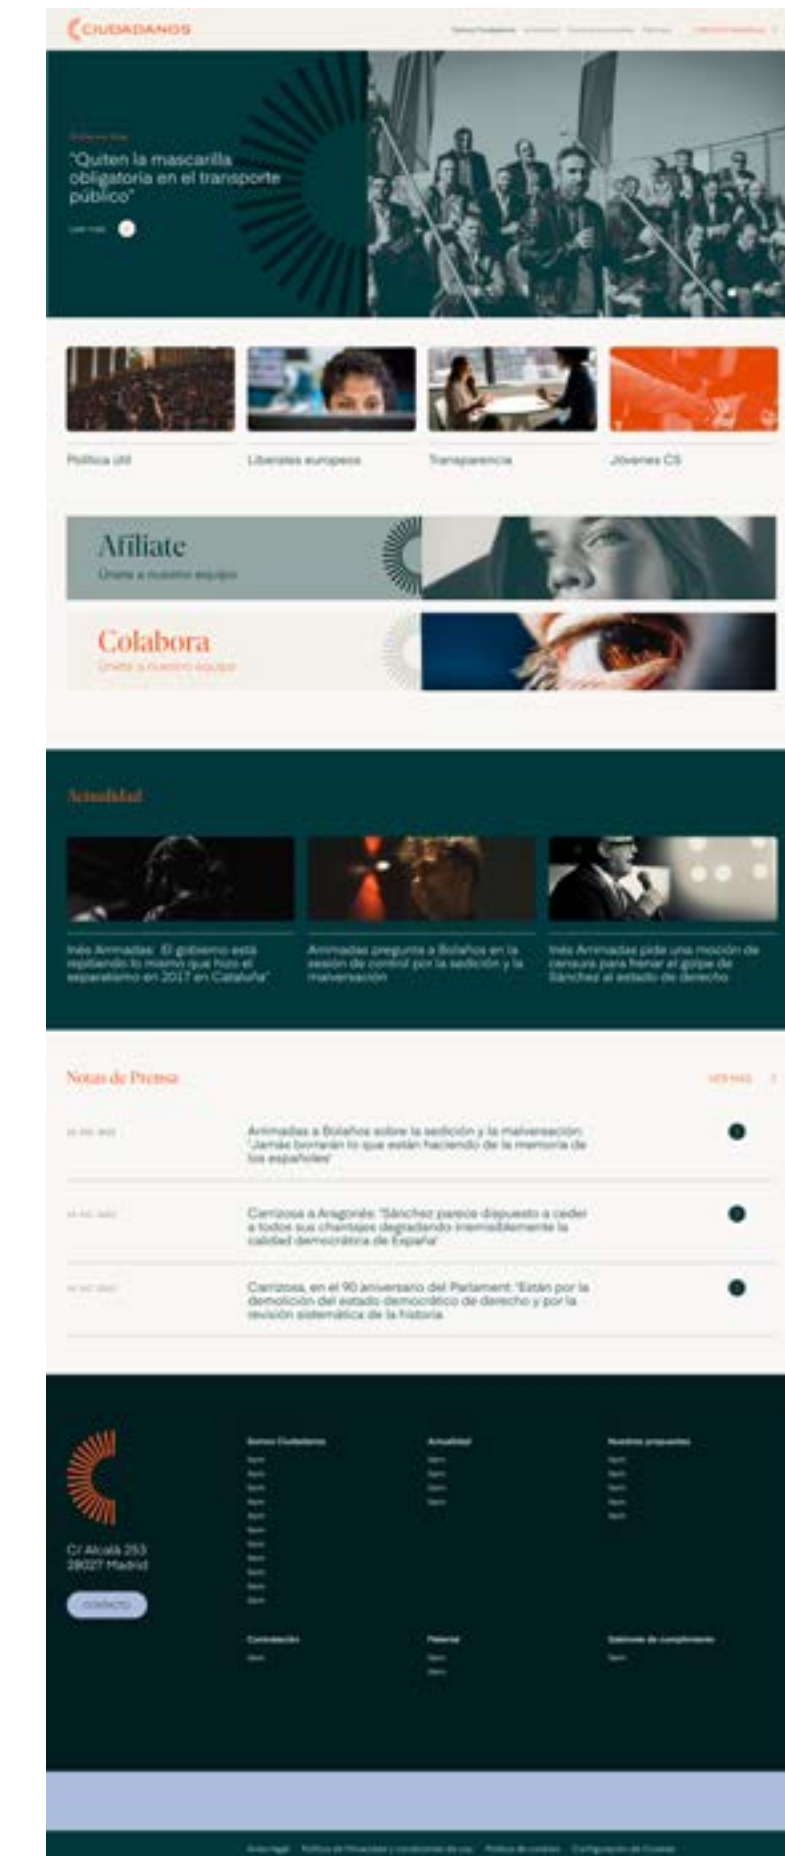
CIUDADANOS

Somos Ciudadanos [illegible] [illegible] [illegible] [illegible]

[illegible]

"Quiten la mascarilla obligatoria en el transporte público"

Leer más

Política útil

Liberales europeos

Transparencia

Jóvenes CS

Afíliate

Únete a nuestro equipo

Colabora

Únete a nuestro equipo

Actualidad

Inés Arrimadas: "El gobierno está repitiendo lo mismo que hizo el separatismo en 2017 en Cataluña"

Arrimadas pregunta a Bolaños en la sesión de control por la sedición y la malversación

Inés Arrimadas pide una moción de censura para frenar el golpe de Sánchez al estado de derecho

Notas de Prensa

VER MÁS

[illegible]

Arrimadas a Bolaños sobre la sedición y la malversación: "Jamás borrarán lo que están haciendo de la memoria de los españoles"

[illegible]

Carrizosa a Aragonès: "Sánchez parece dispuesto a ceder a todos sus chantajes degradando irremisiblemente la calidad democrática de España"

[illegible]

Carrizosa, en el 90 aniversario del Parlament: "Están por la demolición del estado democrático de derecho y por la revisión sistemática de la historia"

C/ Alcalá 253
28027 Madrid

CONTACTO

Somos Ciudadanos

Actualidad

Nuestras propuestas

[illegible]

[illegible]

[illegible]

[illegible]

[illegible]